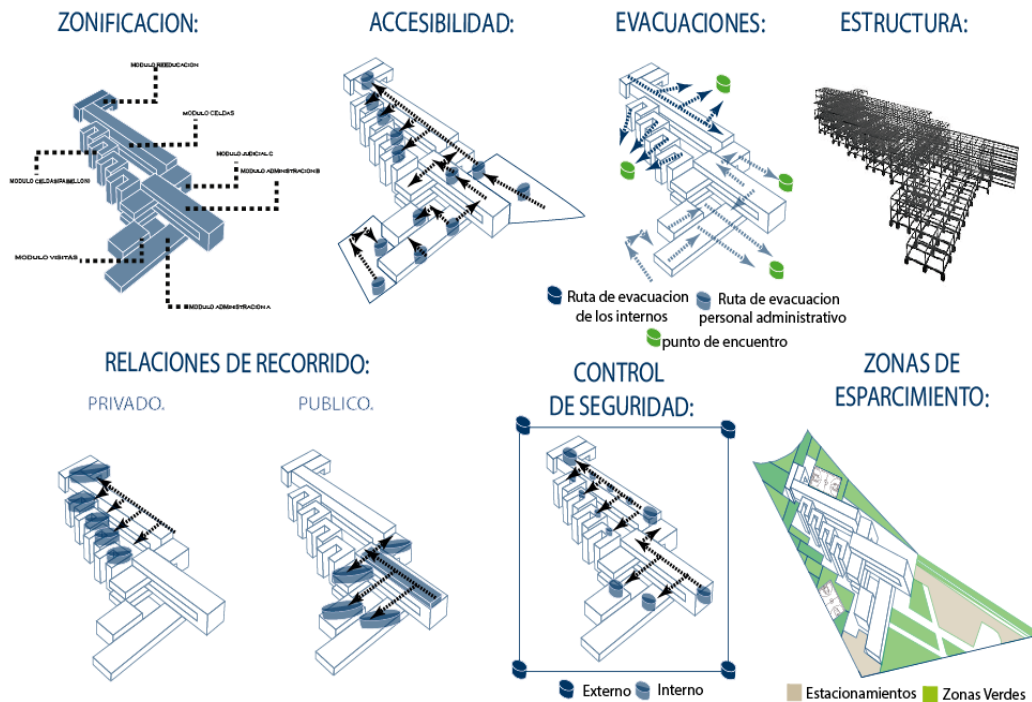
ZONIFICACION:

MODULO REEDUCACION

MODULO CELDAS

MODULO JUDICIAL C

MODULO ADMINISTRACION B

MODULO CELDAS PABELLON

MODULO VISITAS

MODULO ADMINISTRACION A

ACCESIBILIDAD:

EVACUACIONES:

Ruta de evacuacion de los internos

Ruta de evacuacion personal administrativo

punto de encuentro

ESTRUCTURA:

RELACIONES DE RECORRIDO:

PRIVADO.

PUBLICO.

CONTROL DE SEGURIDAD:

Externo

Interno

ZONAS DE ESPARCIMIENTO:

Estacionamientos

Zonas Verdes